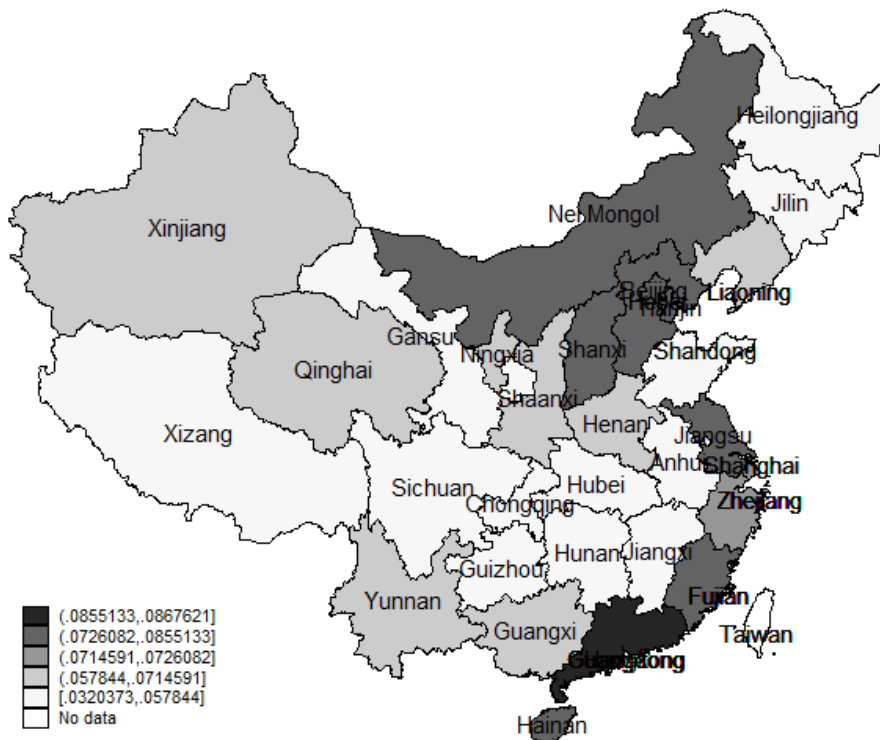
Heilongjiang
Jilin
Nei Mongol
Xinjiang
Liaoning
Beijing
Hebei
Tianjin
Gansu
Ningxia
Shanxi
Shandong
Qinghai
Shaanxi
Henan
Xizang
Jiangsu
Anhui
Shanghai
Sichuan
Chongqing
Hubei
Zhejiang
Hunan
Jiangxi
Guizhou
Fujian
Yunnan
Taiwan
Guangxi
Guangdong
Hainan
(.0855133,.0867621]
(.0726082,.0855133]
(.0714591,.0726082]
(.057844,.0714591]
[.0320373,.057844]
No data